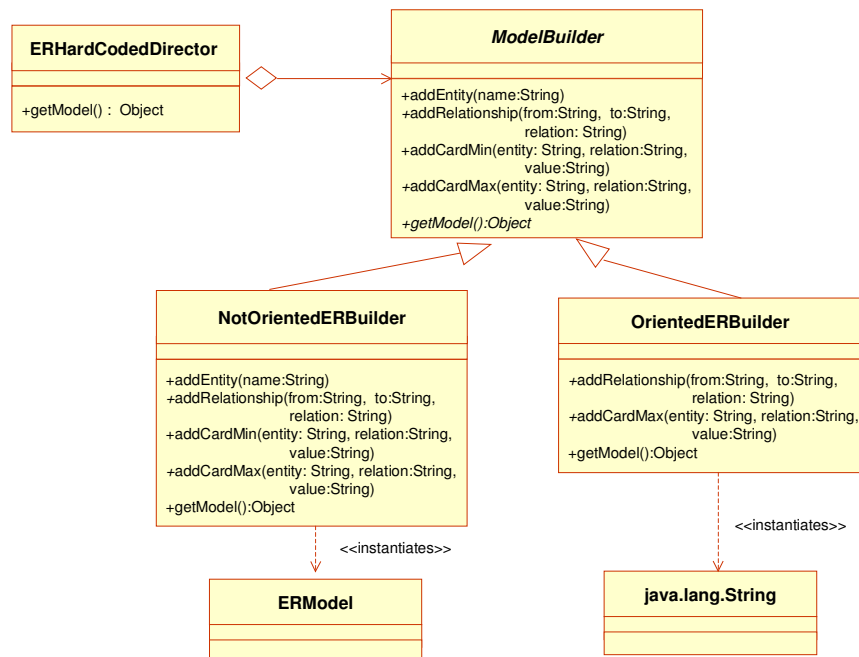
ERHardCodedDirector

+getModel() : Object

ModelBuilder

+addEntity(name:String)
+addRelationship(from:String, to:String, relation: String)
+addCardMin(entity: String, relation:String, value:String)
+addCardMax(entity: String, relation:String, value:String)
+getModel():Object

NotOrientedERBuilder

+addEntity(name:String)
+addRelationship(from:String, to:String, relation: String)
+addCardMin(entity: String, relation:String, value:String)
+addCardMax(entity: String, relation:String, value:String)
+getModel():Object

OrientedERBuilder

+addRelationship(from:String, to:String, relation: String)
+addCardMax(entity: String, relation:String, value:String)
+getModel():Object

<<instantiates>>

<<instantiates>>

ERModel

java.lang.String